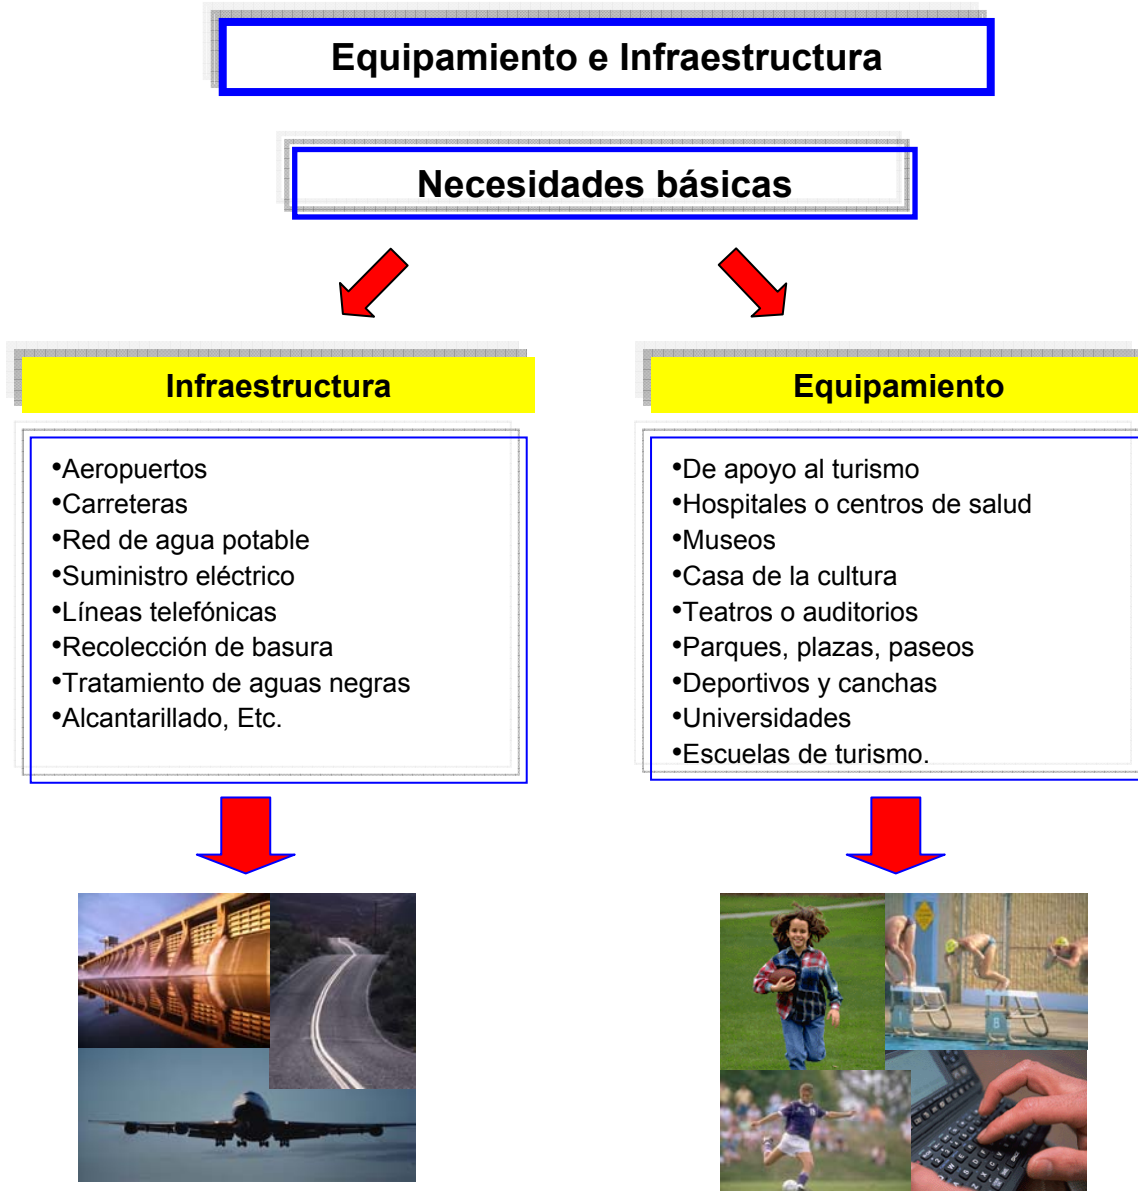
Equipamiento e Infraestructura

Necesidades básicas

Infraestructura

•Aeropuertos
•Carreteras
•Red de agua potable
•Suministro eléctrico
•Líneas telefónicas
•Recolección de basura
•Tratamiento de aguas negras
•Alcantarillado, Etc.

Equipamiento

•De apoyo al turismo
•Hospitales o centros de salud
•Museos
•Casa de la cultura
•Teatros o auditorios
•Parques, plazas, paseos
•Deportivos y canchas
•Universidades
•Escuelas de turismo.